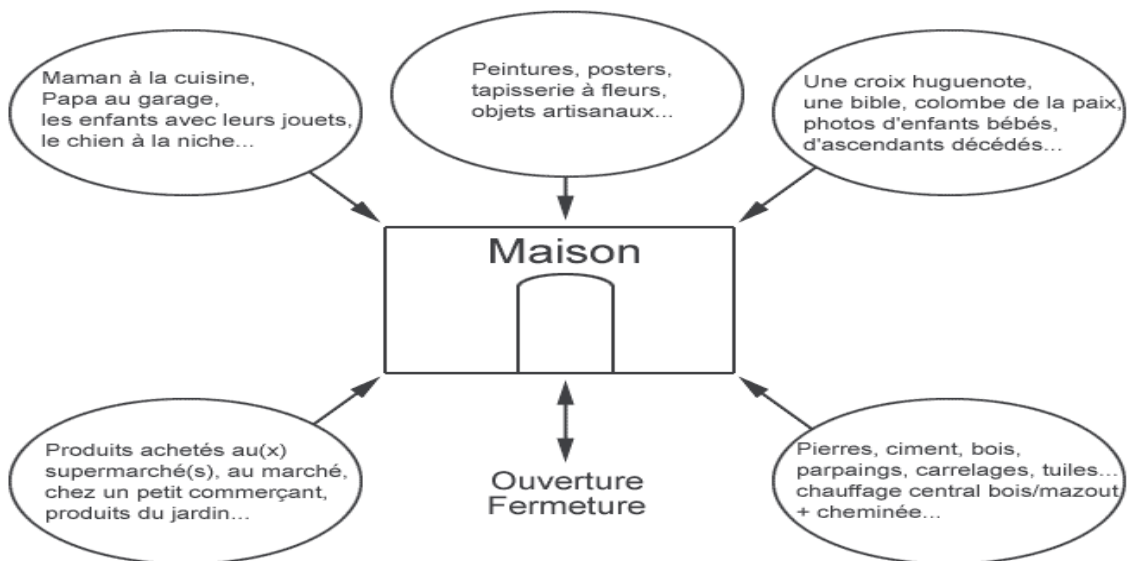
Maman à la cuisine,
Papa au garage,
les enfants avec leurs jouets,
le chien à la niche...

Peintures, posters,
tapisserie à fleurs,
objets artisanaux...

Une croix huguenote,
une bible, colombe de la paix,
photos d'enfants bébés,
d'ascendants décédés...

Maison

Produits achetés au(x)
supermarché(s), au marché,
chez un petit commerçant,
produits du jardin...

Ouverture
Fermeture

Pierres, ciment, bois,
parpaings, carrelages, tuiles...
chauffage central bois/mazout
+ cheminée...